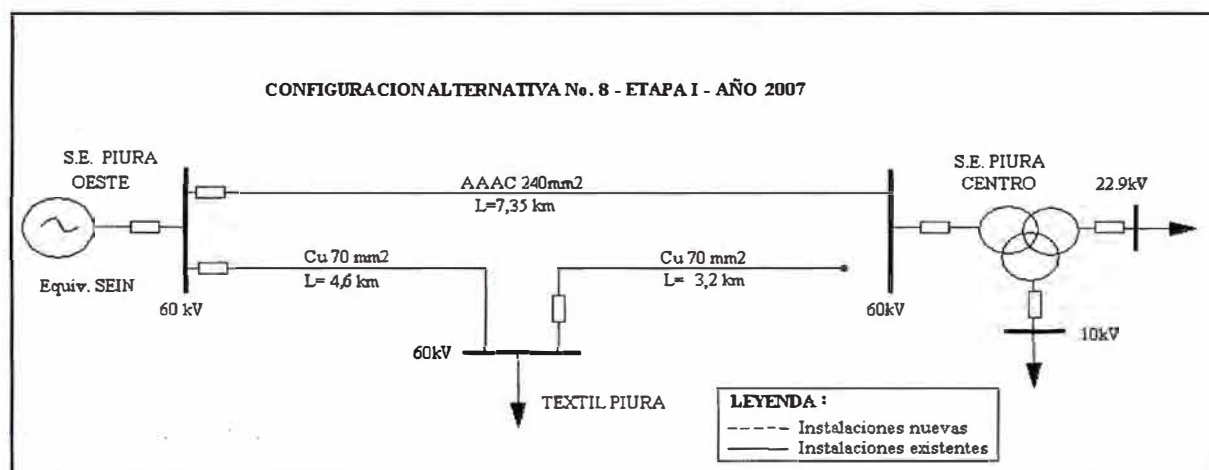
CONFIGURACION ALTERNATIVA No. 8 - ETAPA I - AÑO 2007

S.E. PIURA OESTE

Equiv. SEIN

60 kV

AAAC 240mm2
L=7,35 km

Cu 70 mm2
L= 4,6 km

Cu 70 mm2
L= 3,2 km

60kV

TEXTIL PIURA

S.E. PIURA CENTRO

22.9kV

60kV

10kV

LEYENDA :
----- Instalaciones nuevas
——— Instalaciones existentes